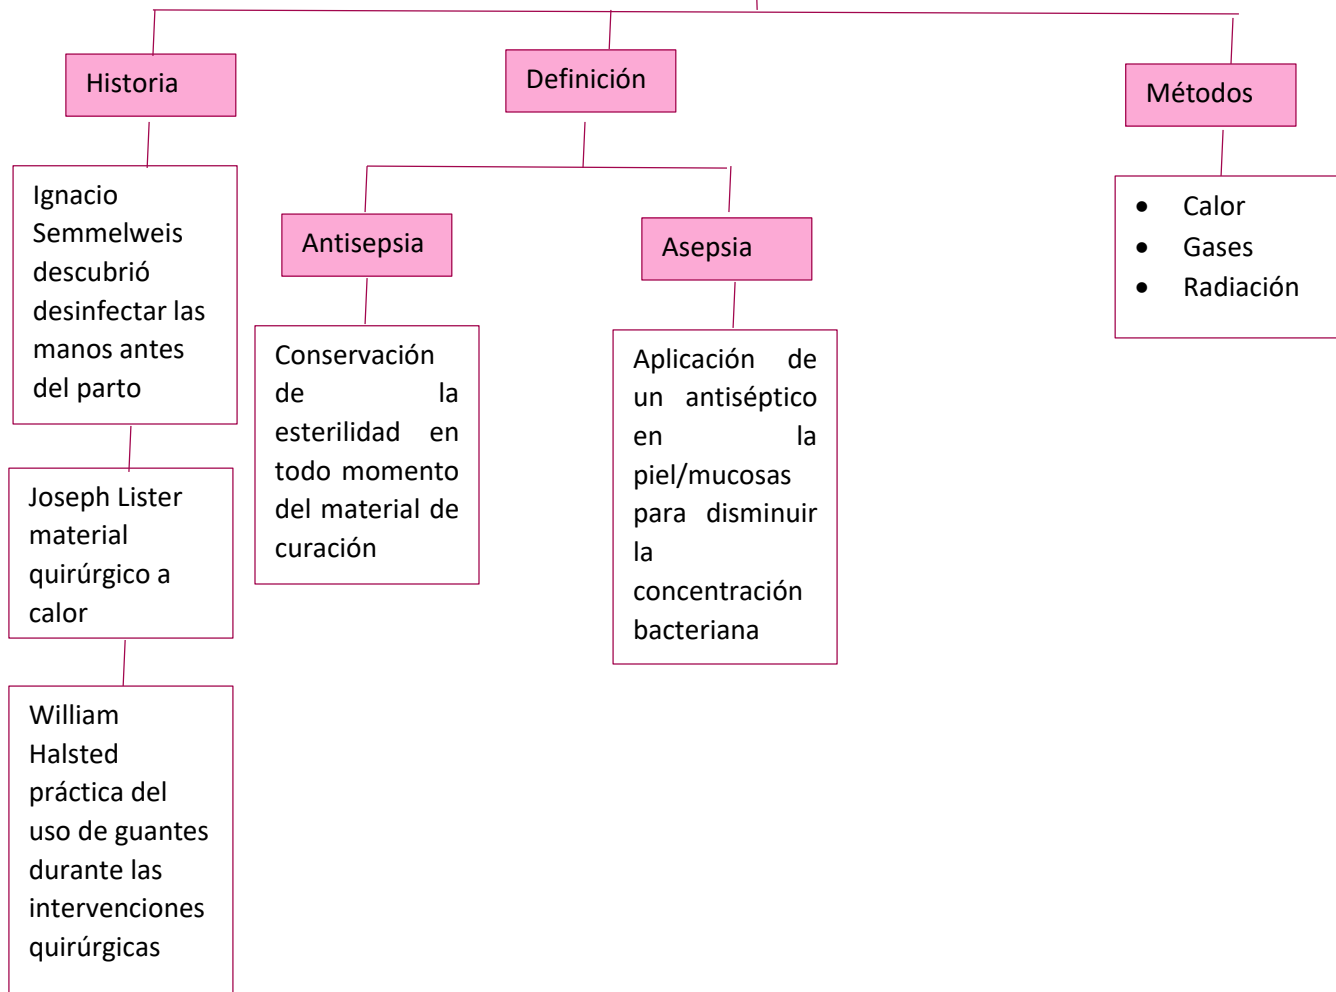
Historia

Ignacio Semmelweis descubrió desinfectar las manos antes del parto

Joseph Lister material quirúrgico a calor

William Halsted práctica del uso de guantes durante las intervenciones quirúrgicas

Definición

Antisepsia

Conservación de la esterilidad en todo momento del material de curación

Asepsia

Aplicación de un antiséptico en la piel/mucosas para disminuir la concentración bacteriana

Métodos

- Calor
- Gases
- Radiación